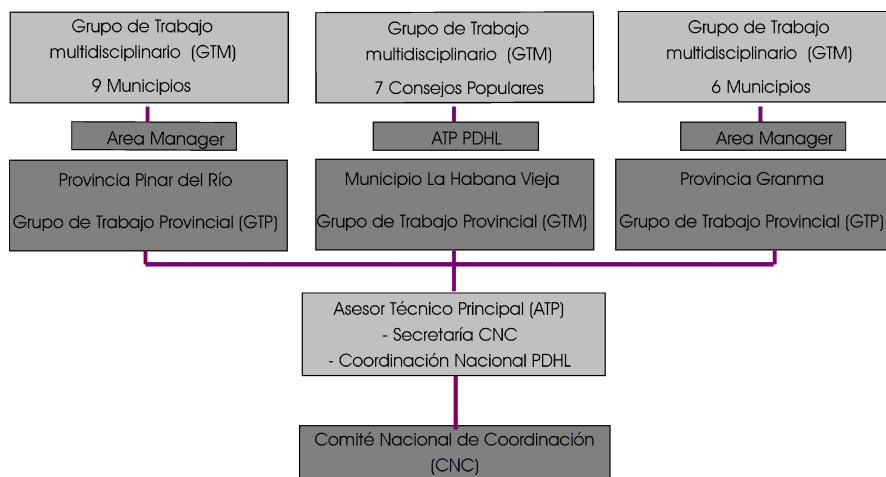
Grupo de Trabajo multidisciplinario (GTM)
9 Municipios

Grupo de Trabajo multidisciplinario (GTM)
7 Consejos Populares

Grupo de Trabajo multidisciplinario (GTM)
6 Municipios

Area Manager

ATP PDHL

Area Manager

Provincia Pinar del Río
Grupo de Trabajo Provincial (GTP)

Municipio La Habana Vieja
Grupo de Trabajo Provincial (GTM)

Provincia Granma
Grupo de Trabajo Provincial (GTP)

Asesor Técnico Principal (ATP)
- Secretaría CNC
- Coordinación Nacional PDHL

Comité Nacional de Coordinación (CNC)